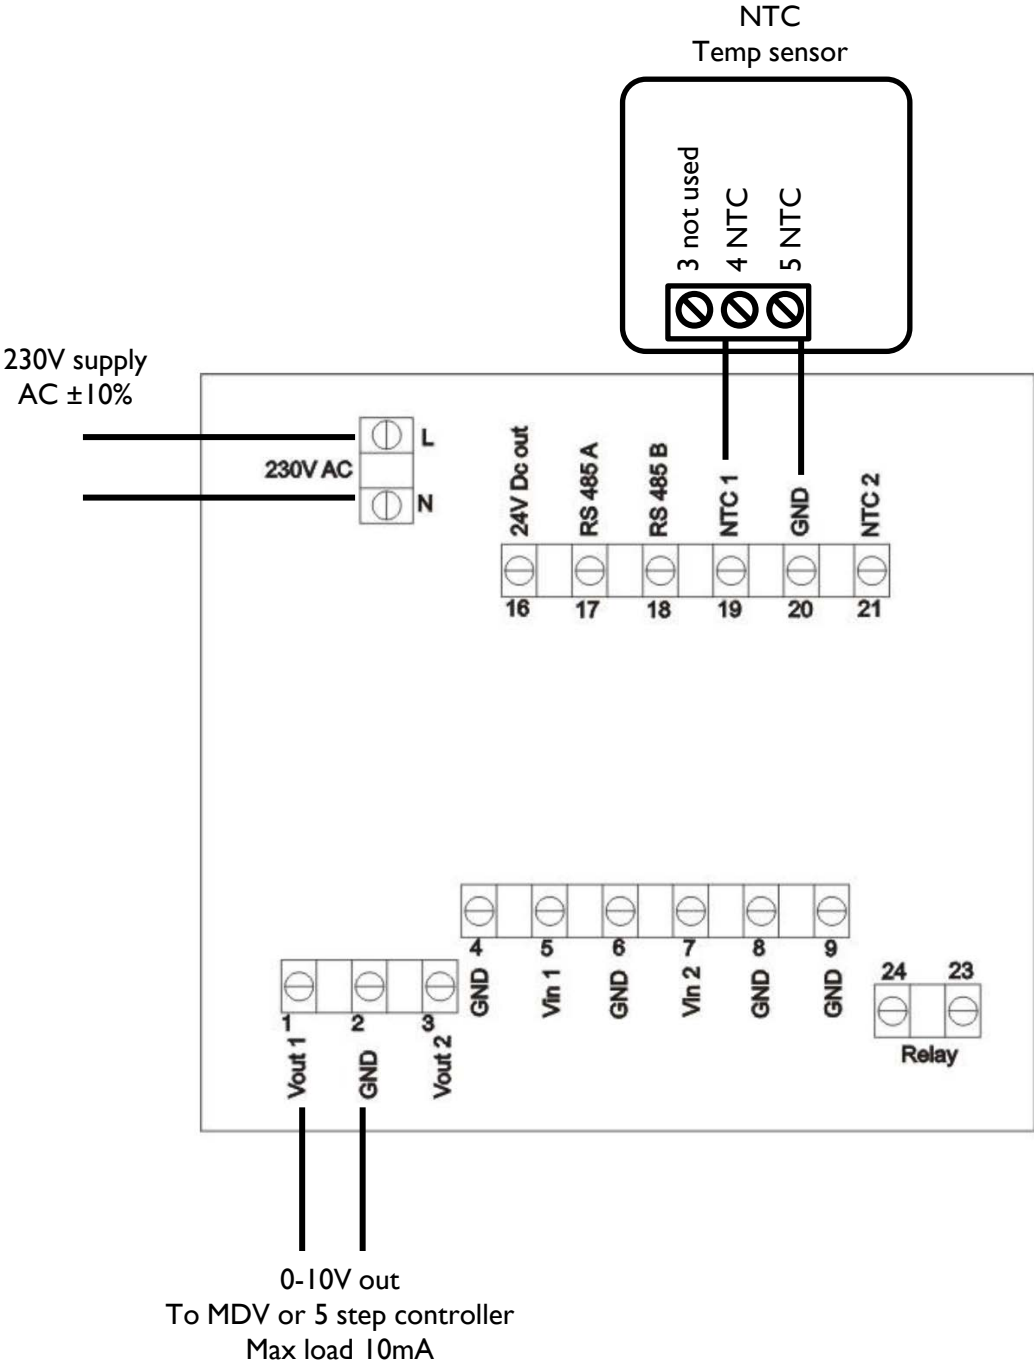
NTC
Temp sensor

3 not used
4 NTC
5 NTC

230V supply
AC ±10%

L
230V AC
N

24V Dc out
RS 485 A
RS 485 B
NTC 1
GND
NTC 2

16
17
18
19
20
21

4
5
6
7
8
9
GND
Vin 1
GND
Vin 2
GND
GND

24
23
Relay

1
2
3
Vout 1
GND
Vout 2

0-10V out
To MDV or 5 step controller
Max load 10mA